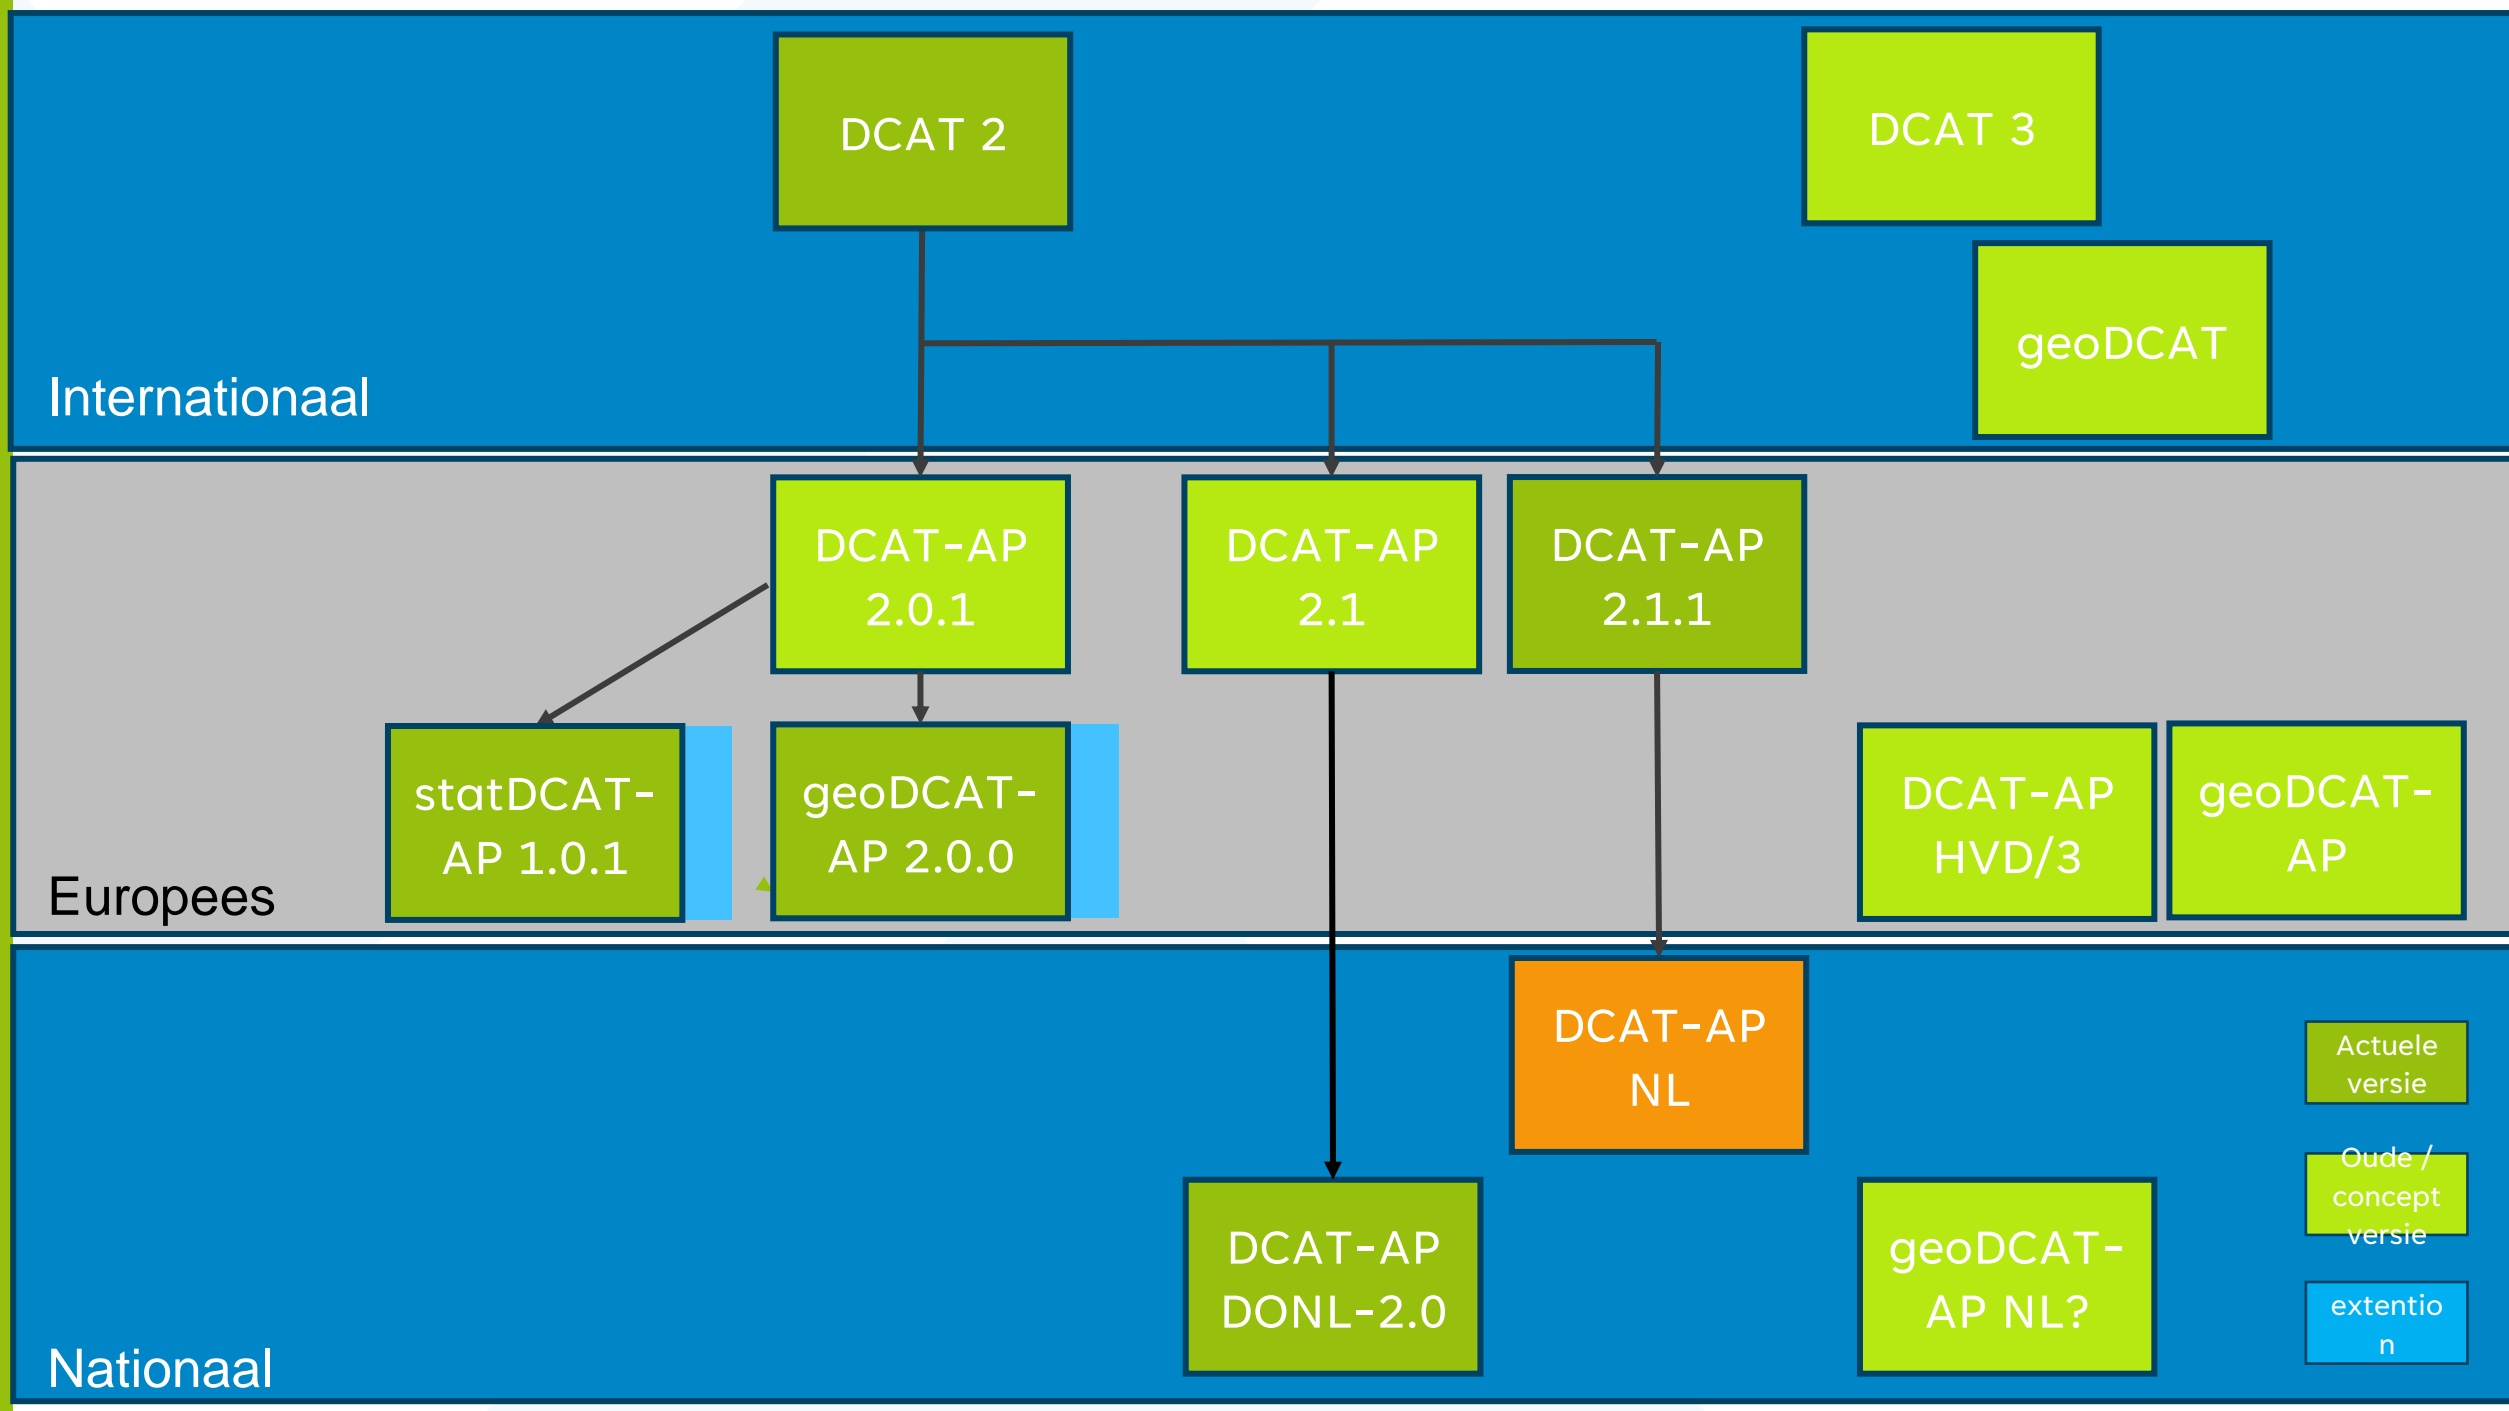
DCAT 2

DCAT 3

geoDCAT

Internationaal

DCAT-AP 2.0.1

DCAT-AP 2.1

DCAT-AP 2.1.1

statDCAT-AP 1.0.1

geoDCAT-AP 2.0.0

DCAT-AP HVD/3

geoDCAT-AP

Europees

DCAT-AP NL

Actuele versie

Oude / concept versie

DCAT-AP DONL-2.0

geoDCAT-AP NL?

extentio n

Nationaal